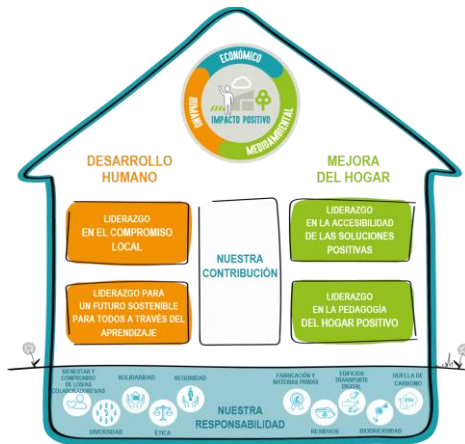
ECONÓMICO
HUMANO
MEDIOAMBIENTAL
IMPACTO POSITIVO

DESARROLLO HUMANO

MEJORA DEL HOGAR

LIDERAZGO EN EL COMPROMISO LOCAL

NUESTRA CONTRIBUCIÓN

LIDERAZGO EN LA ACCESIBILIDAD DE LAS SOLUCIONES POSITIVAS

LIDERAZGO PARA UN FUTURO SOSTENIBLE PARA TODOS A TRAVÉS DEL APRENDIZAJE

LIDERAZGO EN LA PEDAGOGÍA DEL HOGAR POSITIVO

BIENESTAR Y COMPROMISO DE LOS/AS COLABORADORES/AS
SOLIDARIDAD
SEGURIDAD
DIVERSIDAD
ÉTICA
FABRICACIÓN Y MATERIAS PRIMAS
EDIFICIOS TRANSPORTE DIGITAL
HUELLA DE CARBONO
RESIDUOS
BIODIVERSIDAD

NUESTRA RESPONSABILIDAD